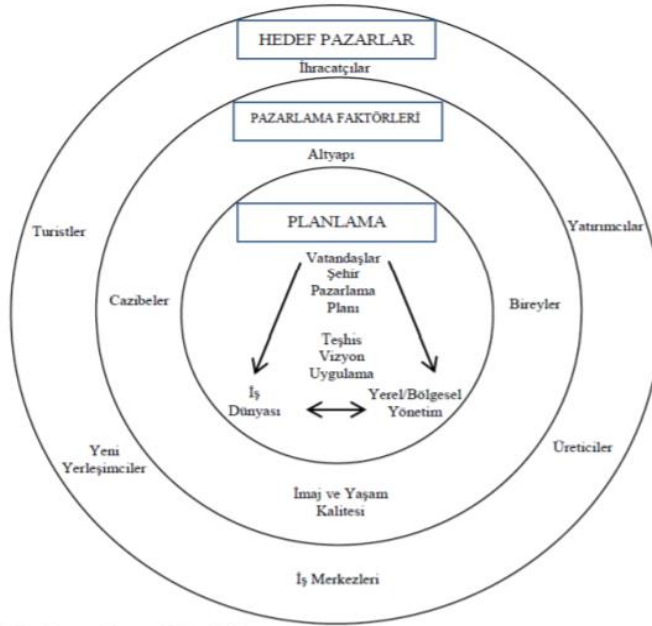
HEDEF PAZARLAR
İhracatçılar

PAZARLAMA FAKTÖRLERİ
Altyapı

PLANLAMA
Vatandaşlar
Şehir
Pazarlama
Planı

Teşhis
Vizyon
Uygulama

İş
Dünyası

Yerel/Bölgesel
Yönetim

Turistler

Yatırımcılar

Cazibeler

Bireyler

Yeni
Yerleşimciler

Üreticiler

İmaj ve Yaşam
Kalitesi

İş Merkezleri